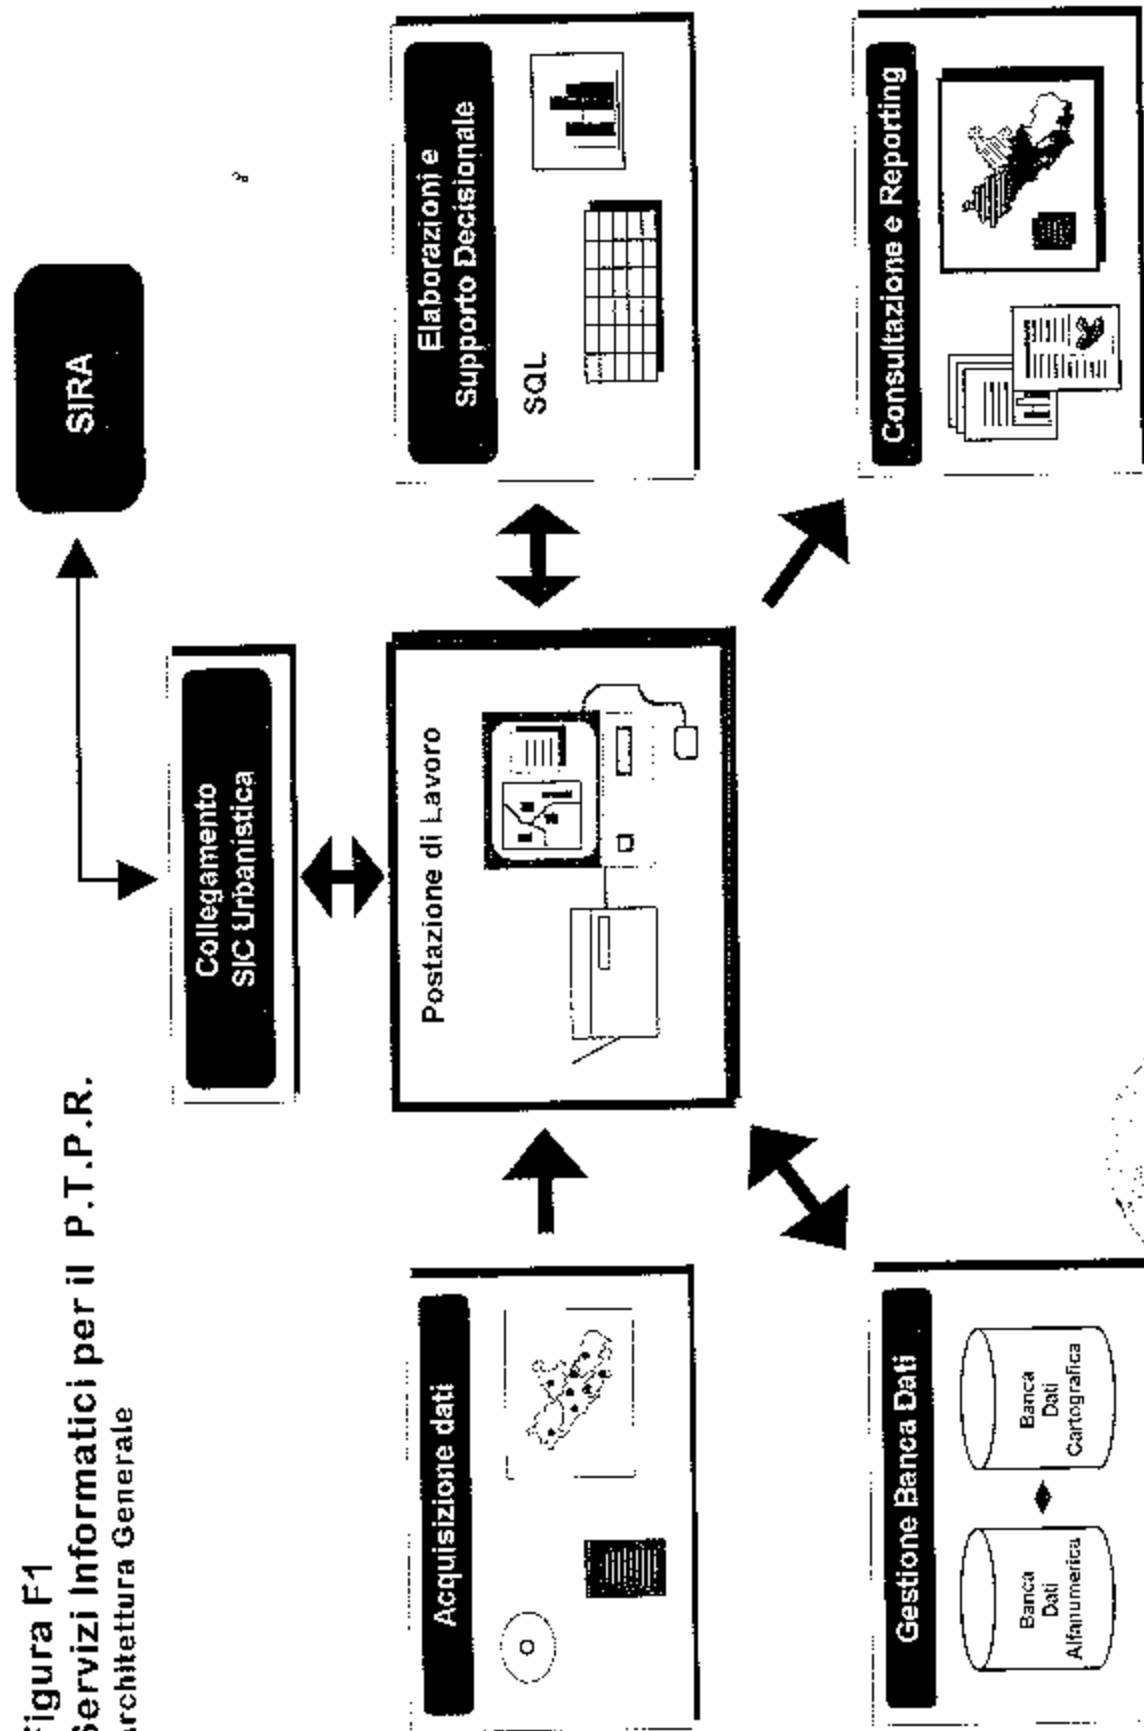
igura F1
Servizi Informatici per il P.T.P.R.
rchitettura Generale

SIRA

Collegamento
SIC Urbanistica

Elaborazioni e
Supporto Decisionale

SQL

Postazione di Lavoro

Consultazione e Reporting

Acquisizione dati

Gestione Banca Dati

Banca
Dati
Alfanumerica

Banca
Dati
Cartografica